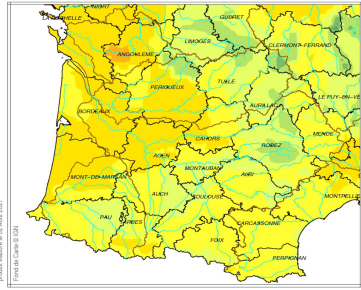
LA ROCHELLE
NIORT
GUERET
ANGOULEME
LIMOGES
CLERMONT-FERRAND
PERIGUEUX
TULLE
BORDEAUX
AURILLAC
LE PUY-EN-VE
CAHORS
MENDE
RODEZ
AGEN
MONT-DE-MARSAN
MONTAUBAN
ALBI
AUCH
TOULOUSE
MONTPELLIE
PAU
TARBES
CARCASSONNE
FOIX
PERPIGNAN
Fond de Carte © IGN
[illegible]